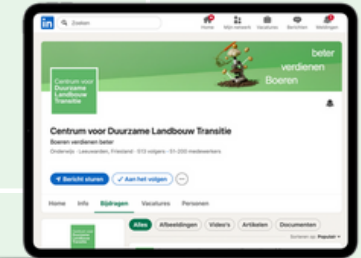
Zoeken

Home Mijn netwerk Vacatures Berichten Meldingen

beter verdienen Boeren

Centrum voor Duurzame Landbouw Transitie

Centrum voor Duurzame Landbouw Transitie

Boeren verdienen beter

Onderwijs · Leeuwarden, Friesland · 573 volgers · 51-200 medewerkers

Bericht sturen

Aan het volgen

Home Info Bijdragen Vacatures Personen

Alles Afbeeldingen Video's Artikelen Documenten

Sorteren op: Populair